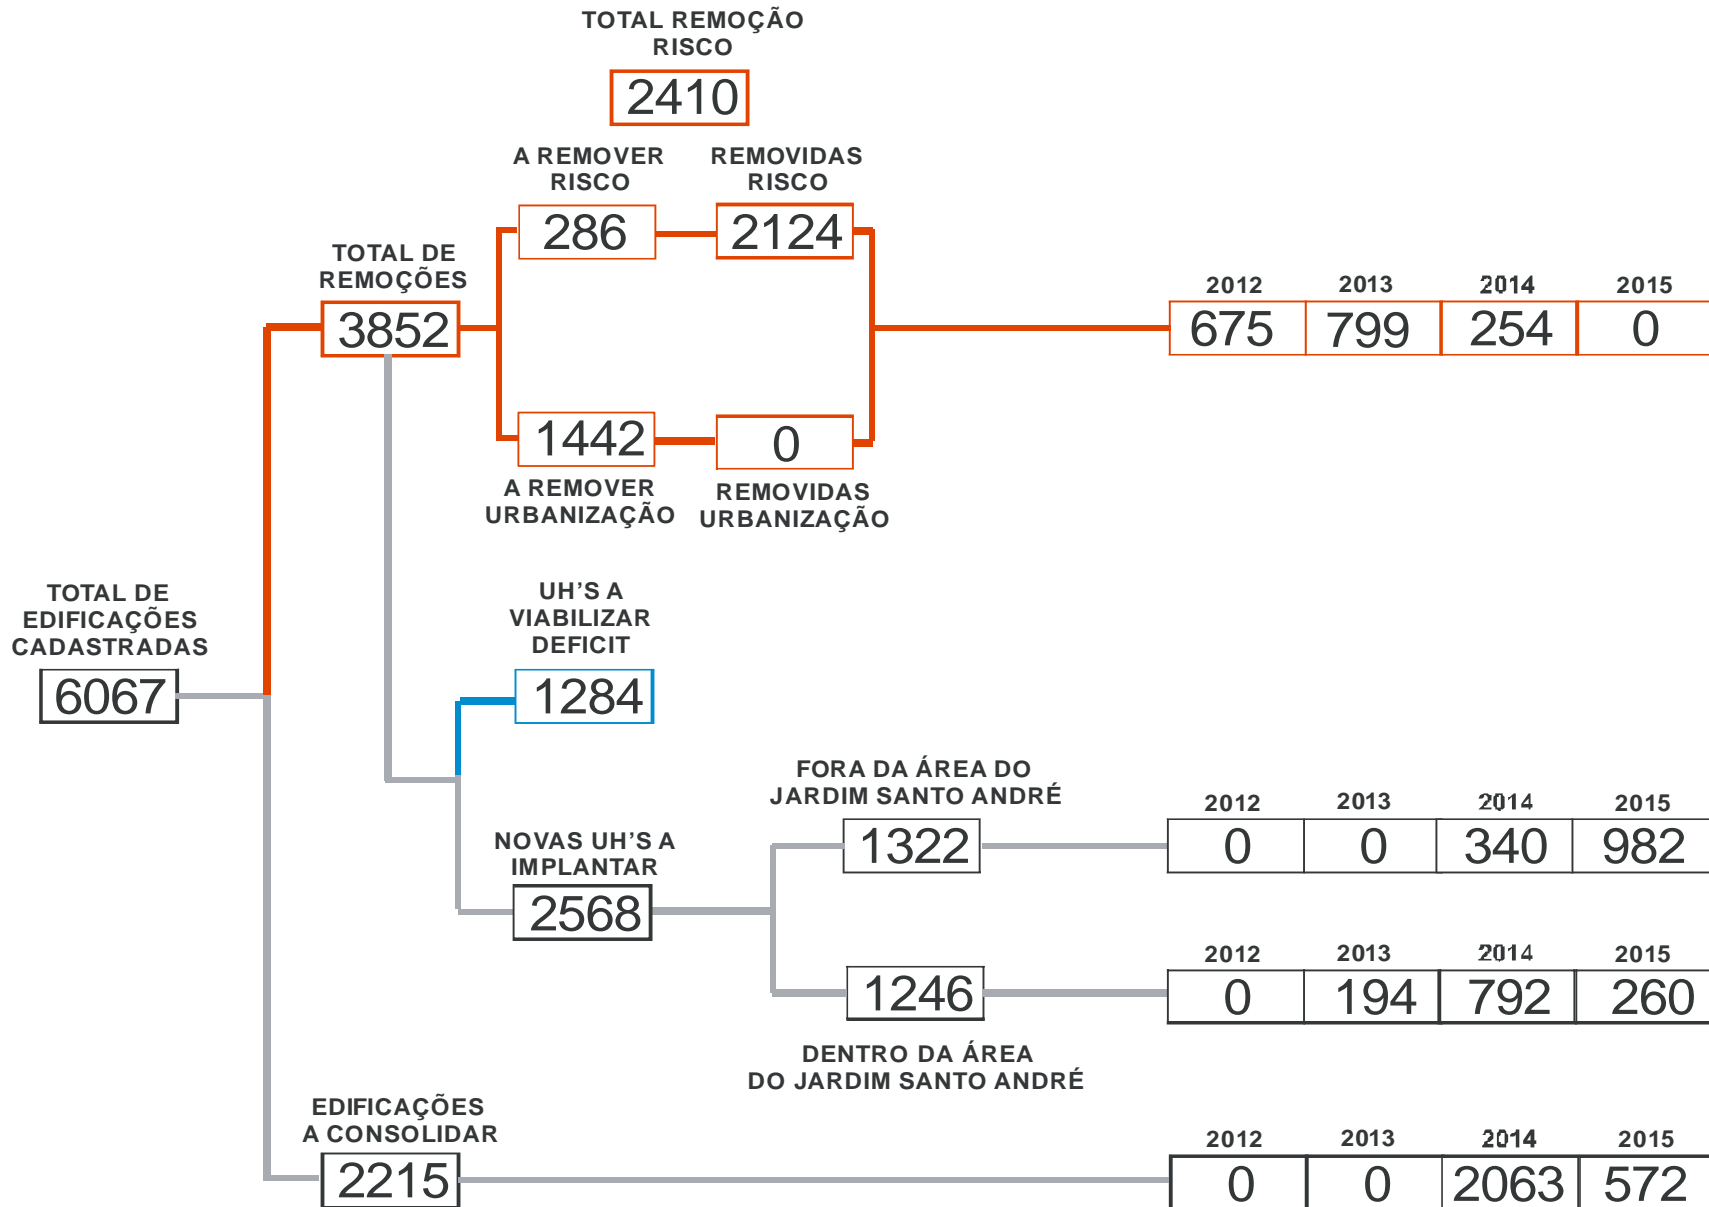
TOTAL REMOÇÃO RISCO

2410

A REMOVER RISCO

286

REMOVIDAS RISCO

2124

TOTAL DE REMOÇÕES

3852

| 2012 | 2013 | 2014 | 2015 |
|---|---|---|---|
| 675 | 799 | 254 | 0 |

1442

A REMOVER URBANIZAÇÃO

0

REMOVIDAS URBANIZAÇÃO

TOTAL DE EDIFICAÇÕES CADASTRADAS

6067

UH'S A VIABILIZAR DEFICIT

1284

FORA DA ÁREA DO JARDIM SANTO ANDRÉ

1322

| 2012 | 2013 | 2014 | 2015 |
|---|---|---|---|
| 0 | 0 | 340 | 982 |

NOVAS UH'S A IMPLANTAR

2568

1246

| 2012 | 2013 | 2014 | 2015 |
|---|---|---|---|
| 0 | 194 | 792 | 260 |

DENTRO DA ÁREA DO JARDIM SANTO ANDRÉ

EDIFICAÇÕES A CONSOLIDAR

2215

| 2012 | 2013 | 2014 | 2015 |
|---|---|---|---|
| 0 | 0 | 2063 | 572 |